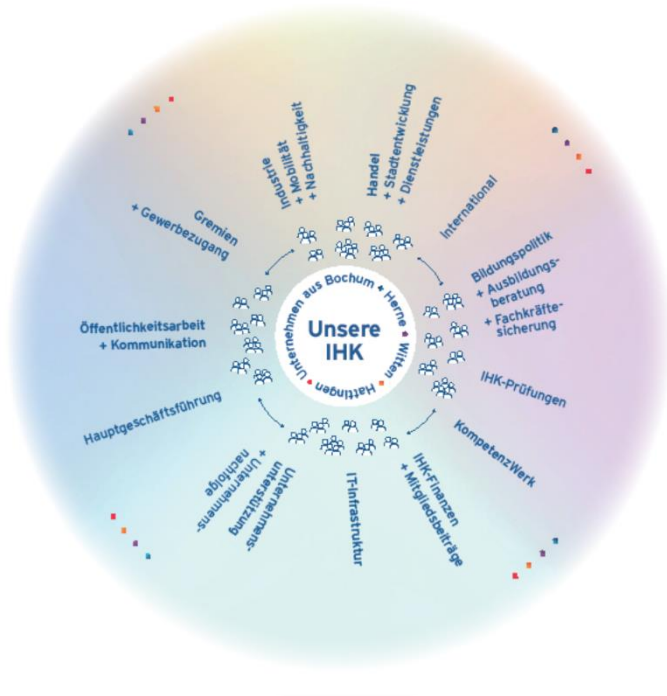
Unsere IHK

Unternehmen aus Bochum + Herne + Witten + Hattingen

Industrie + Mobilität + Nachhaltigkeit

Handel + Stadtentwicklung + Dienstleistungen

International

Bildungspolitik + Ausbildungsberatung + Fachkräftesicherung

IHK-Prüfungen

KompetenzWerk

IHK-Finanzen + Mitgliedsbeiträge

IT-Infrastruktur

Unternehmensunterstützung + Unternehmensnachfolge

Hauptgeschäftsführung

Öffentlichkeitsarbeit + Kommunikation

Gremien + Gewerbezugang